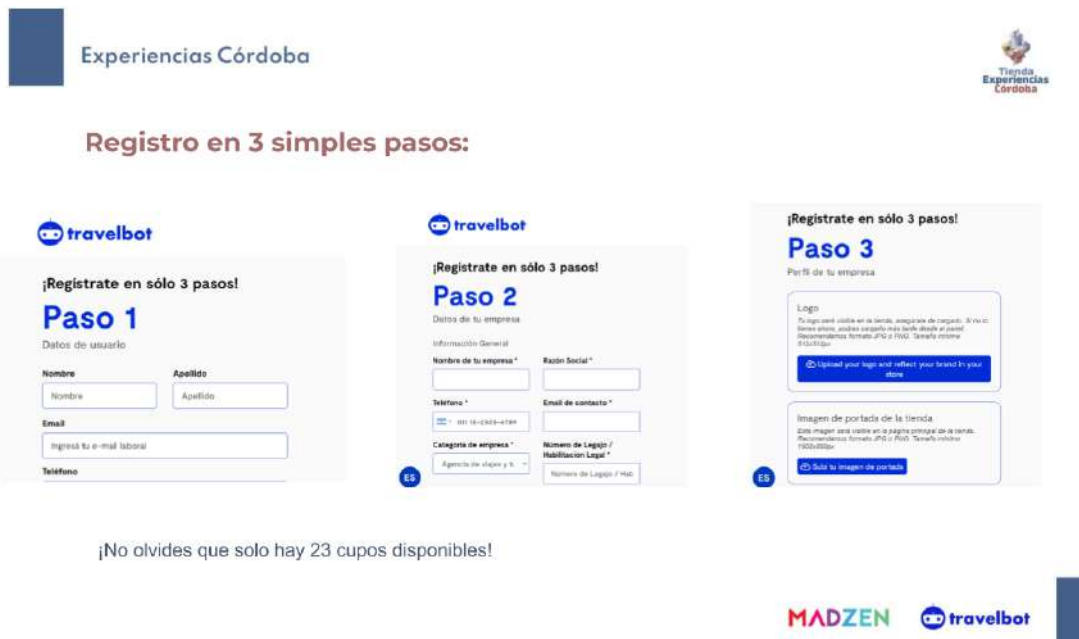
Experiencias Córdoba

Tienda Experiencias Córdoba

Registro en 3 simples pasos:

travelbot

¡Registrate en sólo 3 pasos!

Paso 1

Datos de usuario

Nombre

Nombre

Apellido

Apellido

Email

Ingresá tu e-mail laboral

Teléfono

travelbot

¡Registrate en sólo 3 pasos!

Paso 2

Datos de tu empresa

Información General

Nombre de tu empresa *

Razón Social *

Teléfono *

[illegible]

Email de contacto *

Categoría de empresa *

Agencia de viajes y t...

Número de Legajo / Habilitación Legal *

Número de Legajo / Hab

ES

¡Registrate en sólo 3 pasos!

Paso 3

Perfil de tu empresa

Logo

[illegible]

Upload your logo and reflect your brand in your store

Imagen de portada de la tienda

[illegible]

Subí tu imagen de portada

ES

¡No olvides que solo hay 23 cupos disponibles!

MADZEN

travelbot